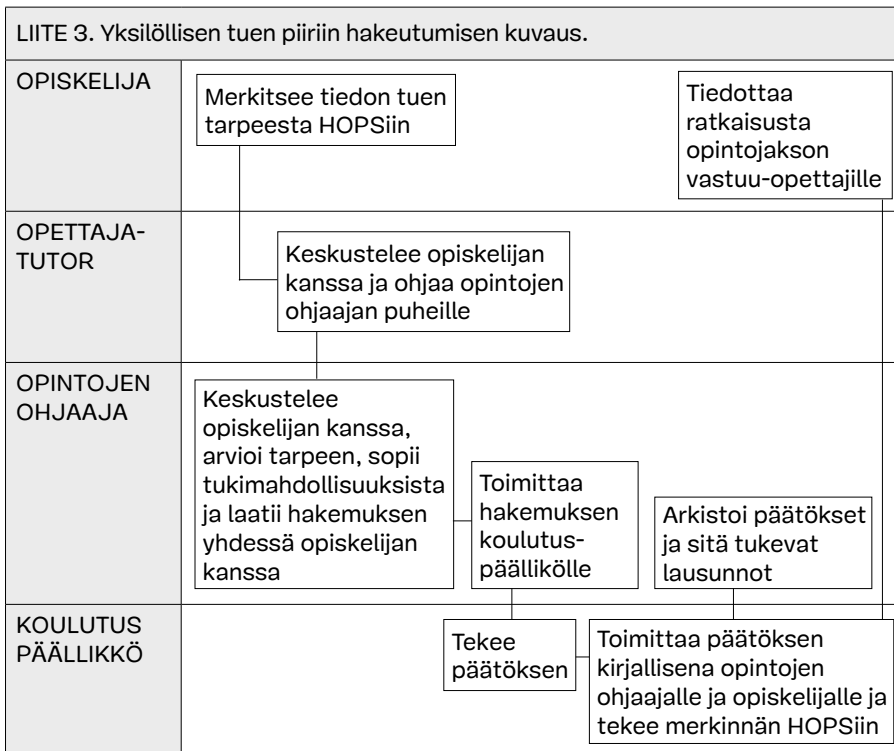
LIITE 3. Yksilöllisen tuen piiriin hakeutumisen kuvaus.

OPISKELIJA

Merkitsee tiedon tuen tarpeesta HOPSiin

Tiedottaa ratkaisusta opintojakson vastuu-opettajille

OPETTAJA-TUTOR

Keskustelee opiskelijan kanssa ja ohjaa opintojen ohjaajan puheille

OPINTOJEN OHJAAJA

Keskustelee opiskelijan kanssa, arvioi tarpeen, sopii tukimahdollisuuksista ja laatii hakemuksen yhdessä opiskelijan kanssa

Toimittaa hakemuksen koulutuspäällikölle

Arkistoi päätökset ja sitä tukevat lausunnot

KOULUTUS PÄÄLLIKKÖ

Tekee päätöksen

Toimittaa päätöksen kirjallisena opintojen ohjaajalle ja opiskelijalle ja tekee merkinnän HOPSiin